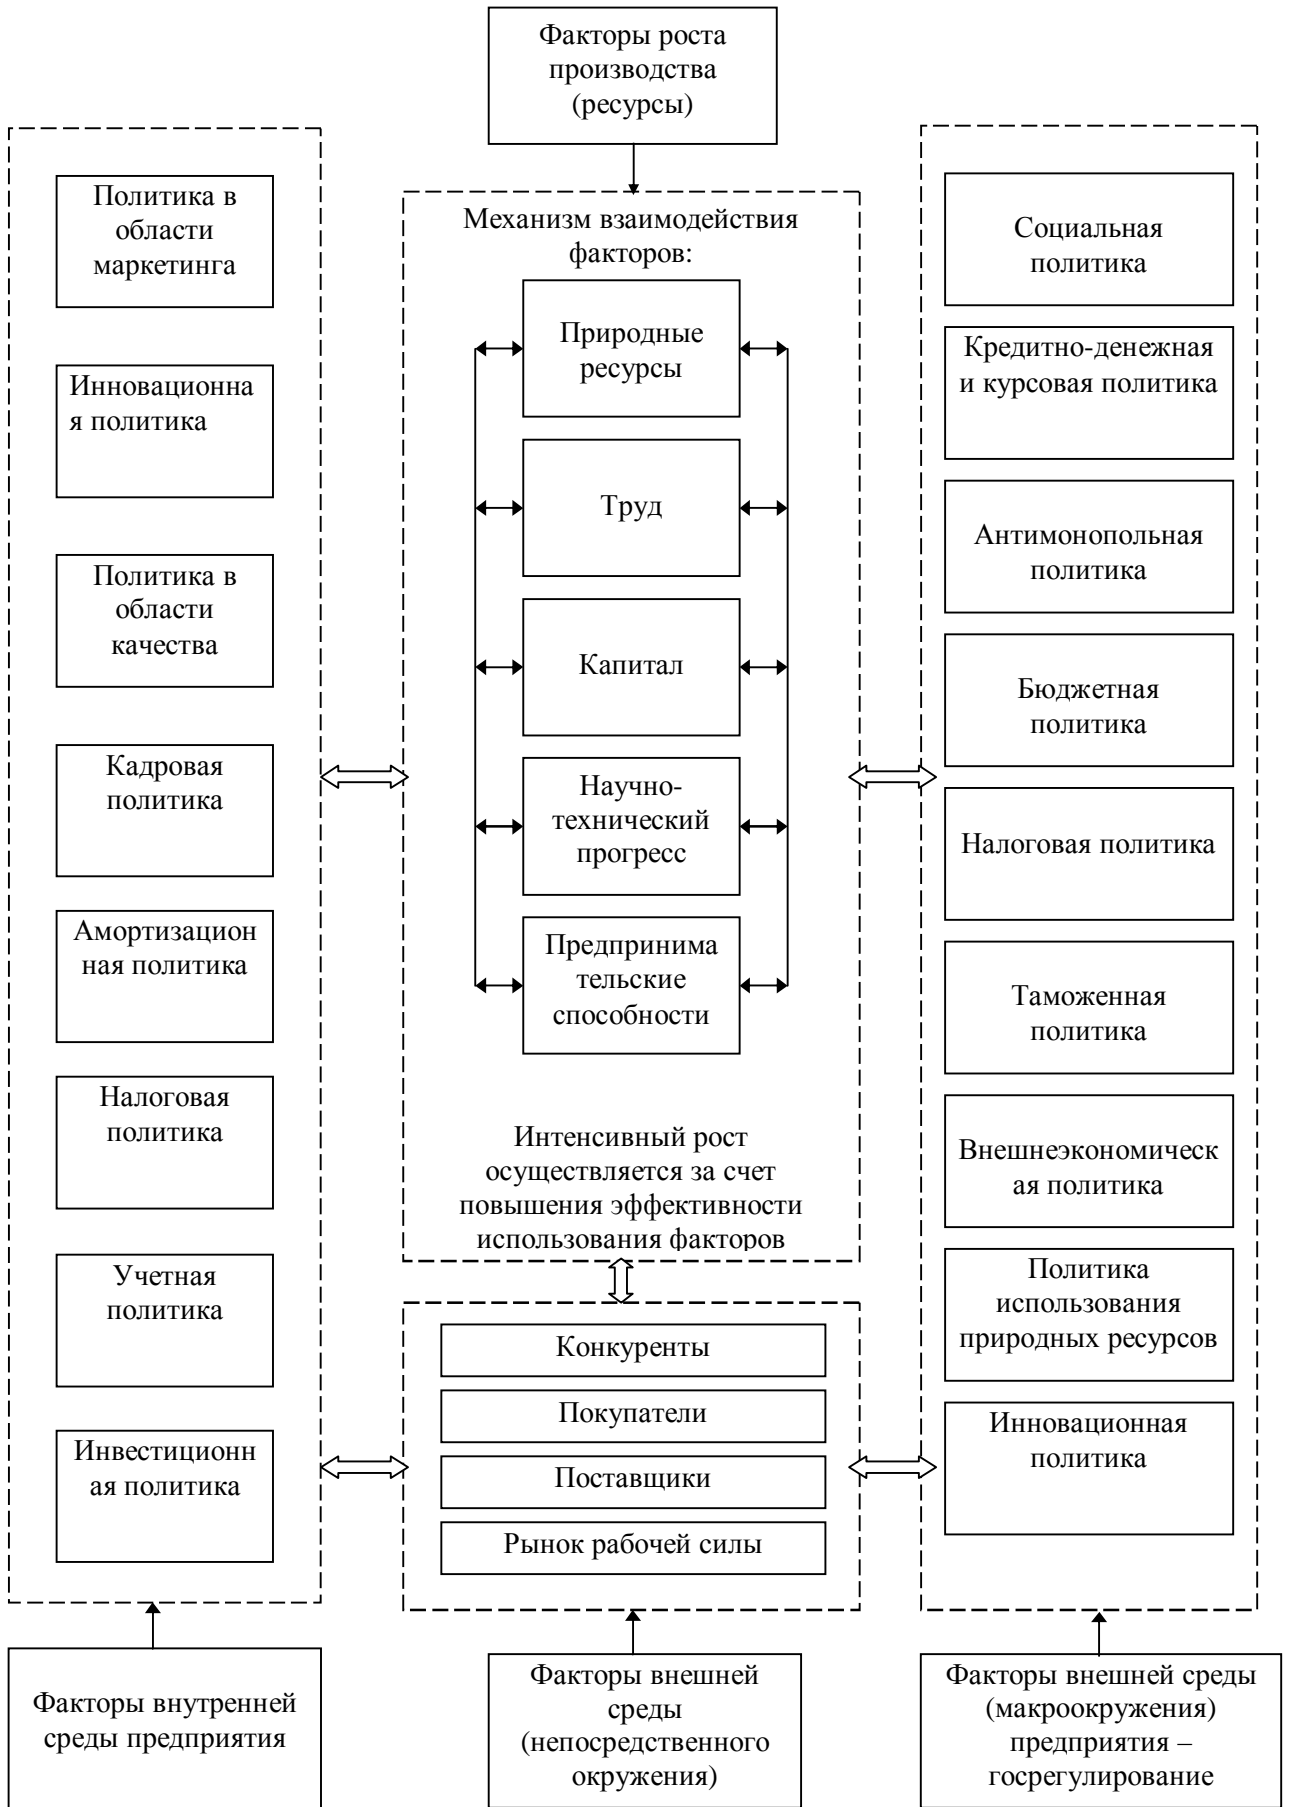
Факторы роста производства (ресурсы)

Политика в области маркетинга

Инновационная политика

Политика в области качества

Кадровая политика

Амортизационная политика

Налоговая политика

Учетная политика

Инвестиционная политика

Механизм взаимодействия факторов:

Природные ресурсы

Труд

Капитал

Научно-технический прогресс

Предпринимательские способности

Интенсивный рост осуществляется за счет повышения эффективности использования факторов

Конкуренты

Покупатели

Поставщики

Рынок рабочей силы

Социальная политика

Кредитно-денежная и курсовая политика

Антимонопольная политика

Бюджетная политика

Налоговая политика

Таможенная политика

Внешнеэкономическая политика

Политика использования природных ресурсов

Инновационная политика

Факторы внутренней среды предприятия

Факторы внешней среды (непосредственного окружения)

Факторы внешней среды (макроокружения) предприятия – госрегулирование